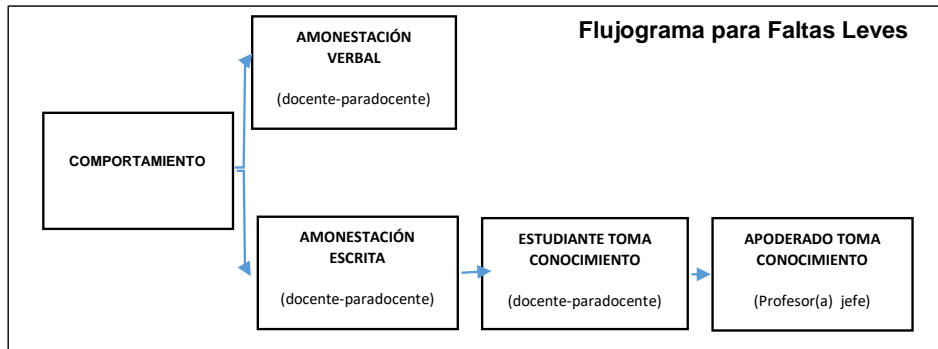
Flujograma para Faltas Leves

COMPORTAMIENTO

AMONESTACIÓN VERBAL

(docente-paradocente)

AMONESTACIÓN ESCRITA

(docente-paradocente)

ESTUDIANTE TOMA CONOCIMIENTO

(docente-paradocente)

APODERADO TOMA CONOCIMIENTO

(Profesor(a) jefe)